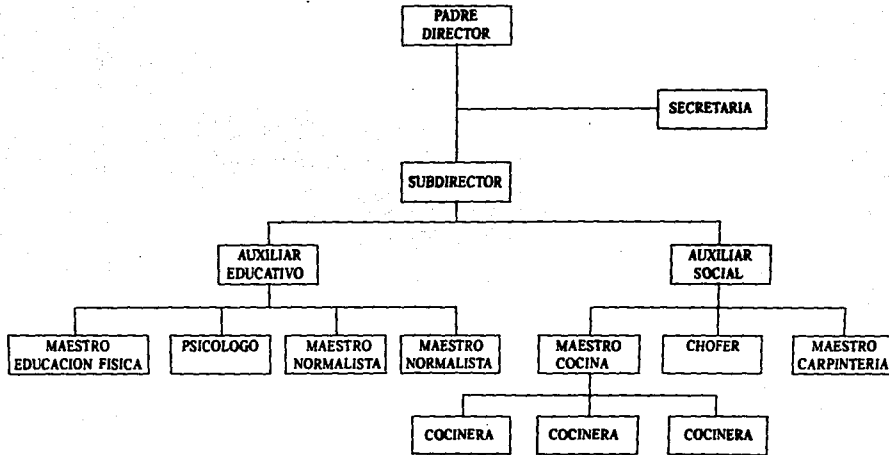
PADRE DIRECTOR

SECRETARIA

SUBDIRECTOR

AUXILIAR EDUCATIVO

AUXILIAR SOCIAL

MAESTRO EDUCACION FISICA

PSICOLOGO

MAESTRO NORMALISTA

MAESTRO NORMALISTA

MAESTRO COCINA

CHOFER

MAESTRO CARPINTERIA

COCINERA

COCINERA

COCINERA